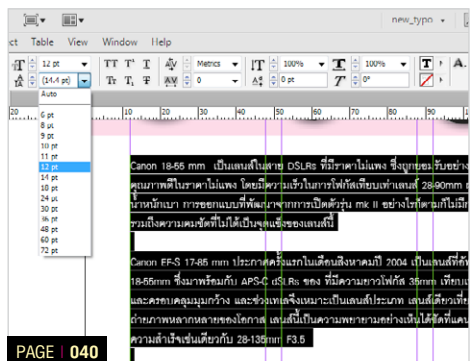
new_typo

ct Table View Window Help

12 pt
(14.4 pt)
Metrics
0
100%
0 pt
100%
0°
A.

Auto
6 pt
8 pt
9 pt
10 pt
11 pt
12 pt
14 pt
18 pt
24 pt
30 pt
36 pt
48 pt
60 pt
72 pt

20 10 20 30 40 50 60 70 80 90

Canon 18-55 mm เป็นเลนส์ในสาย DSLRs ที่มีราคาไม่แพง ซึ่งถูกของ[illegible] คุณภาพดีในราคาไม่แพง โดยมีความเร็วในการโฟกัสเทียบเท่าเลนส์ 28-90mm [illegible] น้ำหนักเบา การออกแบบที่พัฒนามาจากการเปิดตัวรุ่น mk II อย่างไรก็ตามก็ไม่มี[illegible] รวมถึงความคมชัดที่ไม่ได้เป็นจุดแข็งของเลนส์นี้

Canon EF-S 17-85 mm ประกาศตัวครั้งแรกในเดือนสิงหาคมปี 2004 เป็นเลนส์ที่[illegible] 18-55mm ซึ่งมาพร้อมกับ APS-C dSLRs ของ ที่มีความยาวโฟกัส 35mm เทียบ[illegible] และครอบคลุมมุมกว้าง และช่วงเทเลจึงเหมาะจะเป็นเลนส์ประเภท เลนส์เดียวเที่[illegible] ถ่ายภาพหลากหลายของโอกาส เลนส์นี้เป็นความพยายามอย่างเป็นได้ดีที่แค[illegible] ความสำเร็จเช่นเดียวกับ 28-135mm F3.5

PAGE | 040